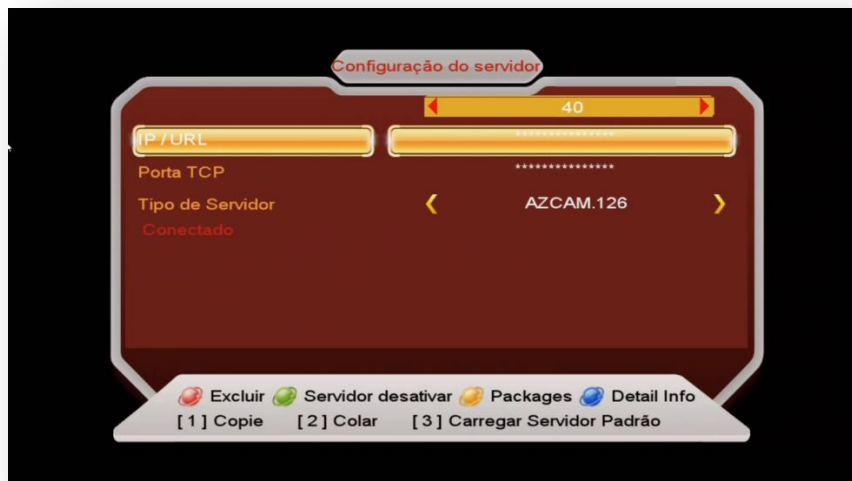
Configuração do servidor

40

IP / URL ***************

Porta TCP ***************

Tipo de Servidor AZCAM.126

Conectado

Excluir Servidor desativar Packages Detail Info

[1] Copie [2] Colar [3] Carregar Servidor Padrão